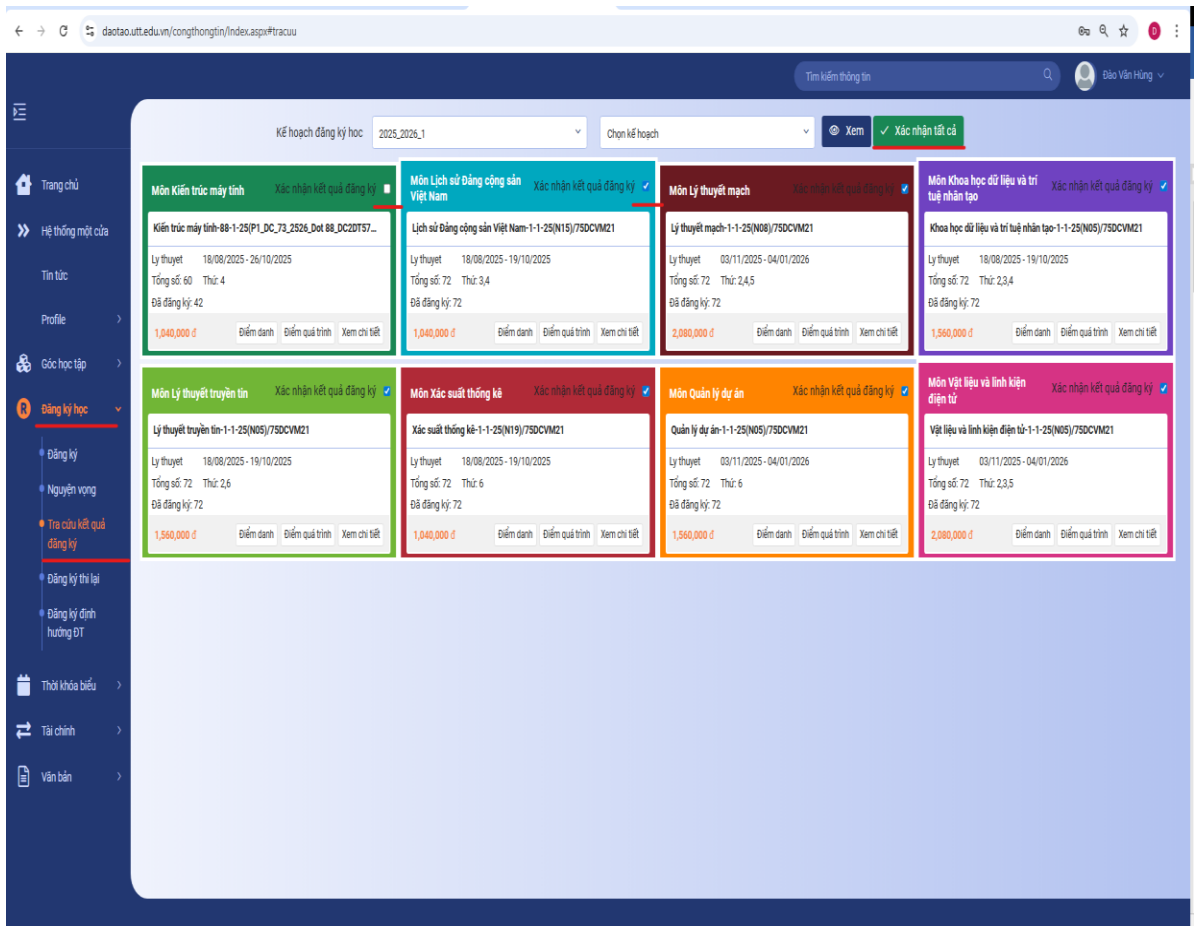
daotao.utt.edu.vn/congthongtin/Index.aspx#tracuu

Tìm kiếm thông tin

Đào Văn Hùng

Trang chủ

Hệ thống một cửa

Tin tức

Profile

Góc học tập

Đăng ký học

Đăng ký

Nguyện vọng

Tra cứu kết quả đăng ký

Đăng ký thi lại

Đăng ký định hướng ĐT

Thời khóa biểu

Tài chính

Văn bản

Kế hoạch đăng ký học 2025_2026_1 Chọn kế hoạch Xem ✓ Xác nhận tất cả

Môn Kiến trúc máy tính Xác nhận kết quả đăng ký
Kiến trúc máy tính-88-1-25(P1_DC_73_2526_Dot 88_DC2DT57...
Ly thuyet 18/08/2025 - 26/10/2025
Tổng số: 60 Thứ: 4
Đã đăng ký: 42
1,040,000 đ Điểm danh Điểm quá trình Xem chi tiết

Môn Lịch sử Đảng cộng sản Việt Nam Xác nhận kết quả đăng ký
Lịch sử Đảng cộng sản Việt Nam-1-1-25(N15)/75DCVM21
Ly thuyet 18/08/2025 - 19/10/2025
Tổng số: 72 Thứ: 3,4
Đã đăng ký: 72
1,040,000 đ Điểm danh Điểm quá trình Xem chi tiết

Môn Lý thuyết mạch Xác nhận kết quả đăng ký
Lý thuyết mạch-1-1-25(N08)/75DCVM21
Ly thuyet 03/11/2025 - 04/01/2026
Tổng số: 72 Thứ: 2,4,5
Đã đăng ký: 72
2,080,000 đ Điểm danh Điểm quá trình Xem chi tiết

Môn Khoa học dữ liệu và trí tuệ nhân tạo Xác nhận kết quả đăng ký
Khoa học dữ liệu và trí tuệ nhân tạo-1-1-25(N05)/75DCVM21
Ly thuyet 18/08/2025 - 19/10/2025
Tổng số: 72 Thứ: 2,3,4
Đã đăng ký: 72
1,560,000 đ Điểm danh Điểm quá trình Xem chi tiết

Môn Lý thuyết truyền tin Xác nhận kết quả đăng ký
Lý thuyết truyền tin-1-1-25(N05)/75DCVM21
Ly thuyet 18/08/2025 - 19/10/2025
Tổng số: 72 Thứ: 2,6
Đã đăng ký: 72
1,560,000 đ Điểm danh Điểm quá trình Xem chi tiết

Môn Xác suất thống kê Xác nhận kết quả đăng ký
Xác suất thống kê-1-1-25(N19)/75DCVM21
Ly thuyet 18/08/2025 - 19/10/2025
Tổng số: 72 Thứ: 6
Đã đăng ký: 72
1,040,000 đ Điểm danh Điểm quá trình Xem chi tiết

Môn Quản lý dự án Xác nhận kết quả đăng ký
Quản lý dự án-1-1-25(N05)/75DCVM21
Ly thuyet 03/11/2025 - 04/01/2026
Tổng số: 72 Thứ: 6
Đã đăng ký: 72
1,560,000 đ Điểm danh Điểm quá trình Xem chi tiết

Môn Vật liệu và linh kiện điện tử Xác nhận kết quả đăng ký
Vật liệu và linh kiện điện tử-1-1-25(N05)/75DCVM21
Ly thuyet 03/11/2025 - 04/01/2026
Tổng số: 72 Thứ: 2,3,5
Đã đăng ký: 72
2,080,000 đ Điểm danh Điểm quá trình Xem chi tiết